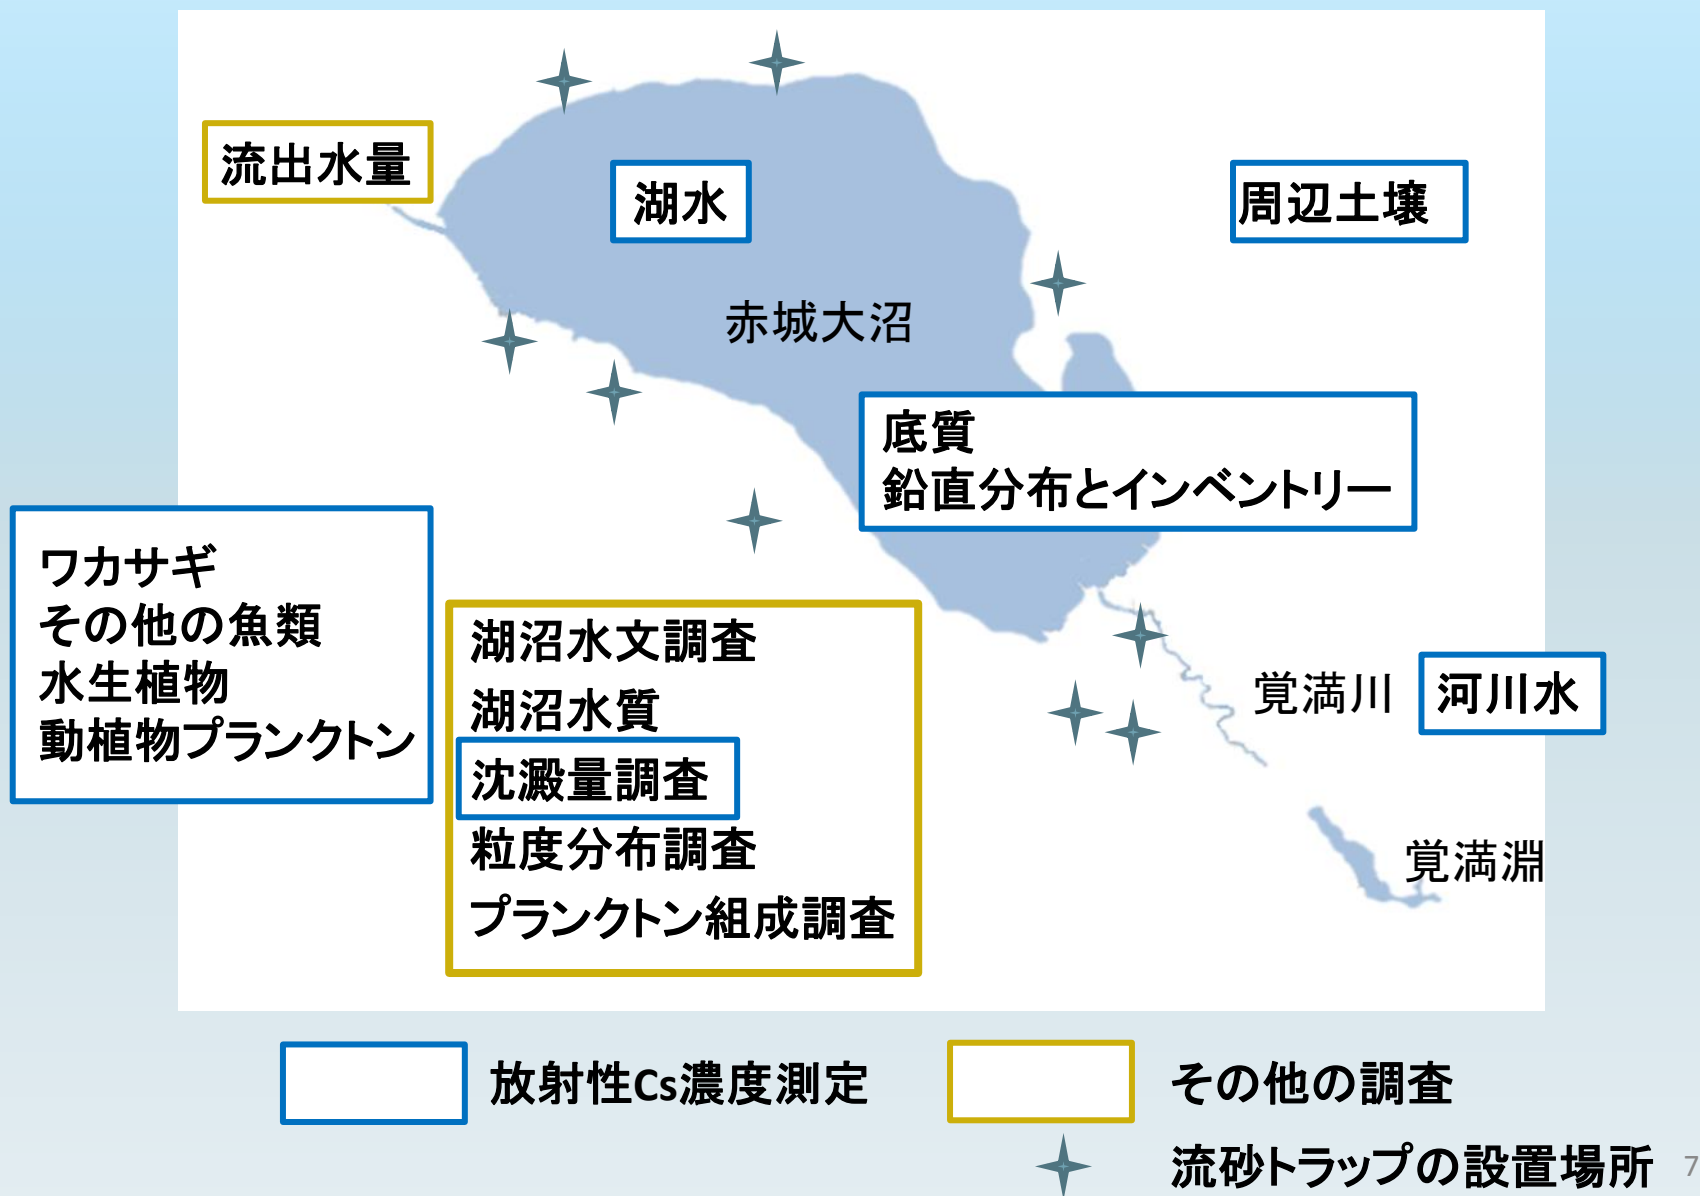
流出水量

湖水

周辺土壌

赤城大沼

底質
鉛直分布とインベントリー

ワカサギ
その他の魚類
水生植物
動植物プランクトン

湖沼水文調査
湖沼水質
沈澱量調査
粒度分布調査
プランクトン組成調査

覚満川

河川水

覚満淵

放射性Cs濃度測定

その他の調査

流砂トラップの設置場所

7